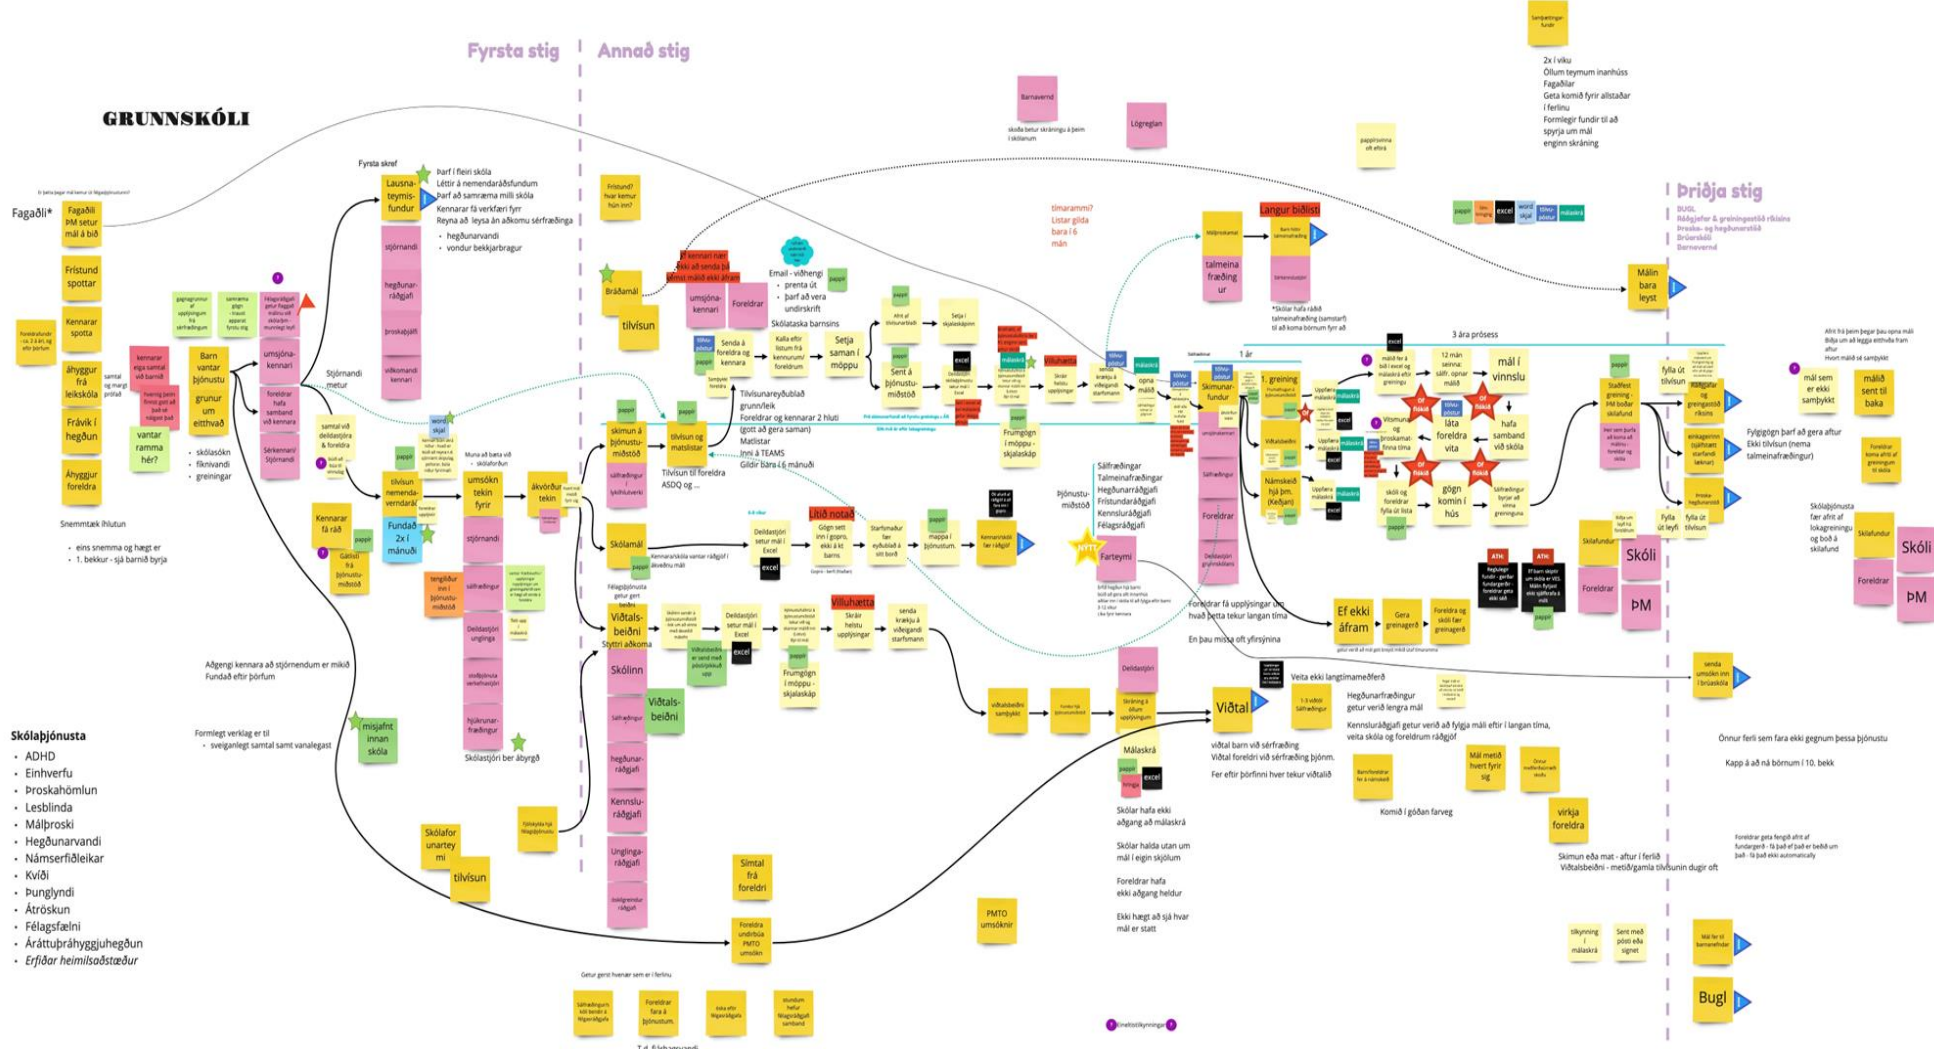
Fyrsta stig

Annað stig

Þriðja stig

GRUNNSKÓLI

Fagaðili*

Fagaðili ÞM setur mál á bið

Frístund spottar

Kennarar spotta

Áhyggjur frá leikskóla

Frávik í hegðun

Áhyggjur foreldra

vantar ramma hér?

Barn vantar þjónustu

grunur um eitthvað

umsjónakennari

foreldrar hafa samband við kennara

Sérkennari/ Stjórnandi

Stjórnandi metur

Fyrsta skref

Lausnateymisfundur

Þarf í fleiri skóla
Léttir á nemendaráðsfundum
Þarf að samræma milli skóla
Kennarar fá verkfæri fyrr
Reyna að leysa án aðkomu sérfræðinga
• hegðunarvandi
• vondur bekkjarbragur

stjórnandi

hegðunarráðgjafi

þroskaþjálfi

• skólasókn
• fíknivandi
• greiningar

tilvísun nemendaverndaráð

umsókn tekin fyrir

ákvörðun tekin

Fundað 2x í mánuði

Kennarar fá ráð

stjórnandi

sálfræðingur

Deildastjóri unglinga

Skólastjóri ber ábyrgð

Snemmtæk íhlutun
• eins snemma og hægt er
• 1. bekkur - sjá barnið byrja

Aðgengi kennara að stjórnendum er mikið
Fundað eftir þörfum

Formlegt verklag er til
• sveigjanlegt samtal samt vanalegast

misjafnt innan skóla

Skólaforunarteymi

tilvísun

Skólaþjónusta
• ADHD
• Einhverfu
• Þroskahömlun
• Lesblinda
• Málþroski
• Hegðunarvandi
• Námserfiðleikar
• Kvíði
• Þunglyndi
• Átröskun
• Félagsfærni
• Áráttuþráhyggjuhegðun
• Erfiðar heimilsaðstæður

Frístund? hvar kemur hún inn?

Bráðamál

tilvísun

umsjónakennari

Foreldrar

Email - viðhengi
• prenta út
• þarf að vera undirskrift
Skólataska barnsins

Senda á foreldra og kennara

Kalla eftir listum frá kennurum/ foreldrum

Setja saman í möppu

Sent á þjónustumiðstöð

Tilvísunareyðublað grunn/leik
Foreldrar og kennarar 2 hluti (gott að gera saman)
Matlistar
Inni á TEAMS
Gildir bara í 6 mánuði

skimun á þjónustumiðstöð

tilvísun og matslistar

Tilvísun til foreldra ASDQ og ...

Skólamál

Lítið notað

Viðtalsbeiðni

Styttri aðkoma

Skólinn

Viðtalsbeiðni

Villuhætta

sálfræðingur

hegðunarráðgjafi

Kennsluráðgjafi

Unglingaráðgjafi

Símtal frá foreldri

PMTO umsóknir

Foreldra undirbúa PMTO umsókn

Getur gerst hvenær sem er í ferlinu

Barnavernd

Lögreglan

tímarammi? Listar gilda bara í 6 mán

Langur biðlisti

talmeinafræðingur

Skimunarfundur

1 ár

3 ára prósess

1. greining

Viðtalsbeiðni

Námskeið hjá þm. (Keðjan)

Sálfræðingar
Talmeinafræðingar
Hegðunarráðgjafi
Frístundaráðgjafi
Kennsluráðgjafi
Félagsráðgjafi

Þjónustumiðstöð

Farteymi

Foreldri

Deildastjóri

Foreldrar fá upplýsingar um hvað þetta tekur langan tíma

En þau missa oft yfirsýnina

Viðtal

viðtal barn við sérfræðing
Viðtal foreldri við sérfræðing þjónm.
Fer eftir þörfinni hver tekur viðtalið

Veita ekki langtímameðferð

Hegðunarfræðingur getur verið lengra mál

Kennsluráðgjafi getur verið að fylgja máli eftir í langan tíma, veita skóla og foreldrum ráðgjöf

Skólar hafa ekki aðgang að máláskrá

Skólar halda utan um mál í eigin skjólum

Foreldrar hafa ekki aðgang heldur

Ekki hægt að sjá hvar mál er statt

Komið í góðan farveg

Málaskrá

mál í vinnslu

láta foreldra vita

hafa samband við skóla

gögn komin í hús

Ef ekki áfram

Gera greinargerð

Mál metið hvert fyrir sig

virkja foreldra

Skimun eða mat - aftur í ferlið
Viðtalsbeiðni - metið/gamla tilvísunin dugir oft

Málin bara leyst

BUGL
Ráðgjafar & greiningarstöð ríkisins
Þroska- og hegðunarstöð
Brúarskóli
Barnavernd

2x í viku
Öllum teymum inanhúss
Fagaðilar
Geta komið fyrir allstaðar í ferlinu
Formlegir fundir til að spyrja um mál
enginn skráning

Fylgigögn þarf að gera aftur
Ekki tilvísun (nema talmeinafræðingur)

mál sem er ekki samþykkt

málið sent til baka

Skóli

ÞM

Skólafundur

Foreldrar

Skóli

ÞM

Önnur ferli sem fara ekki gegnum þessa þjónustu

Kapp á að ná börnum í 10. bekk

Bugl

excel

pappír

word skjal

tilvísunpóstur

málaskrá